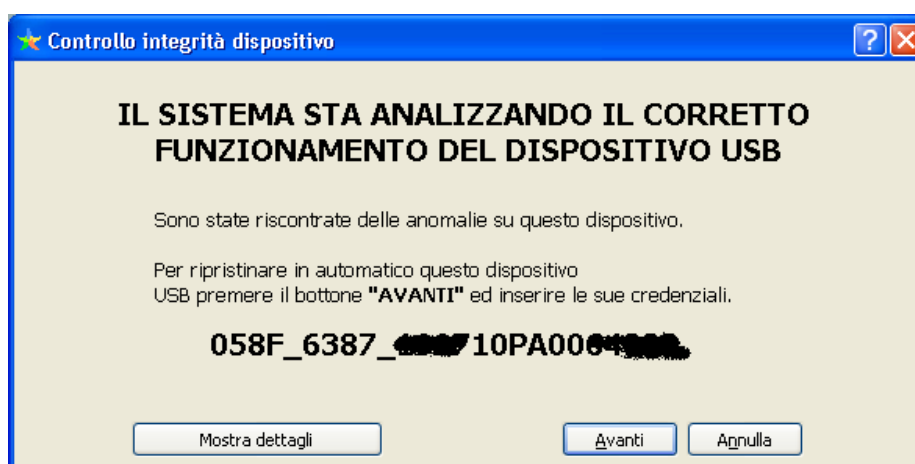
Controllo integrità dispositivo

?

IL SISTEMA STA ANALIZZANDO IL CORRETTO FUNZIONAMENTO DEL DISPOSITIVO USB

Sono state riscontrate delle anomalie su questo dispositivo.

Per ripristinare in automatico questo dispositivo USB premere il bottone **"AVANTI"** ed inserire le sue credenziali.

058F_6387_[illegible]10PA00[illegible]

Mostra dettagli

Avanti

Annulla